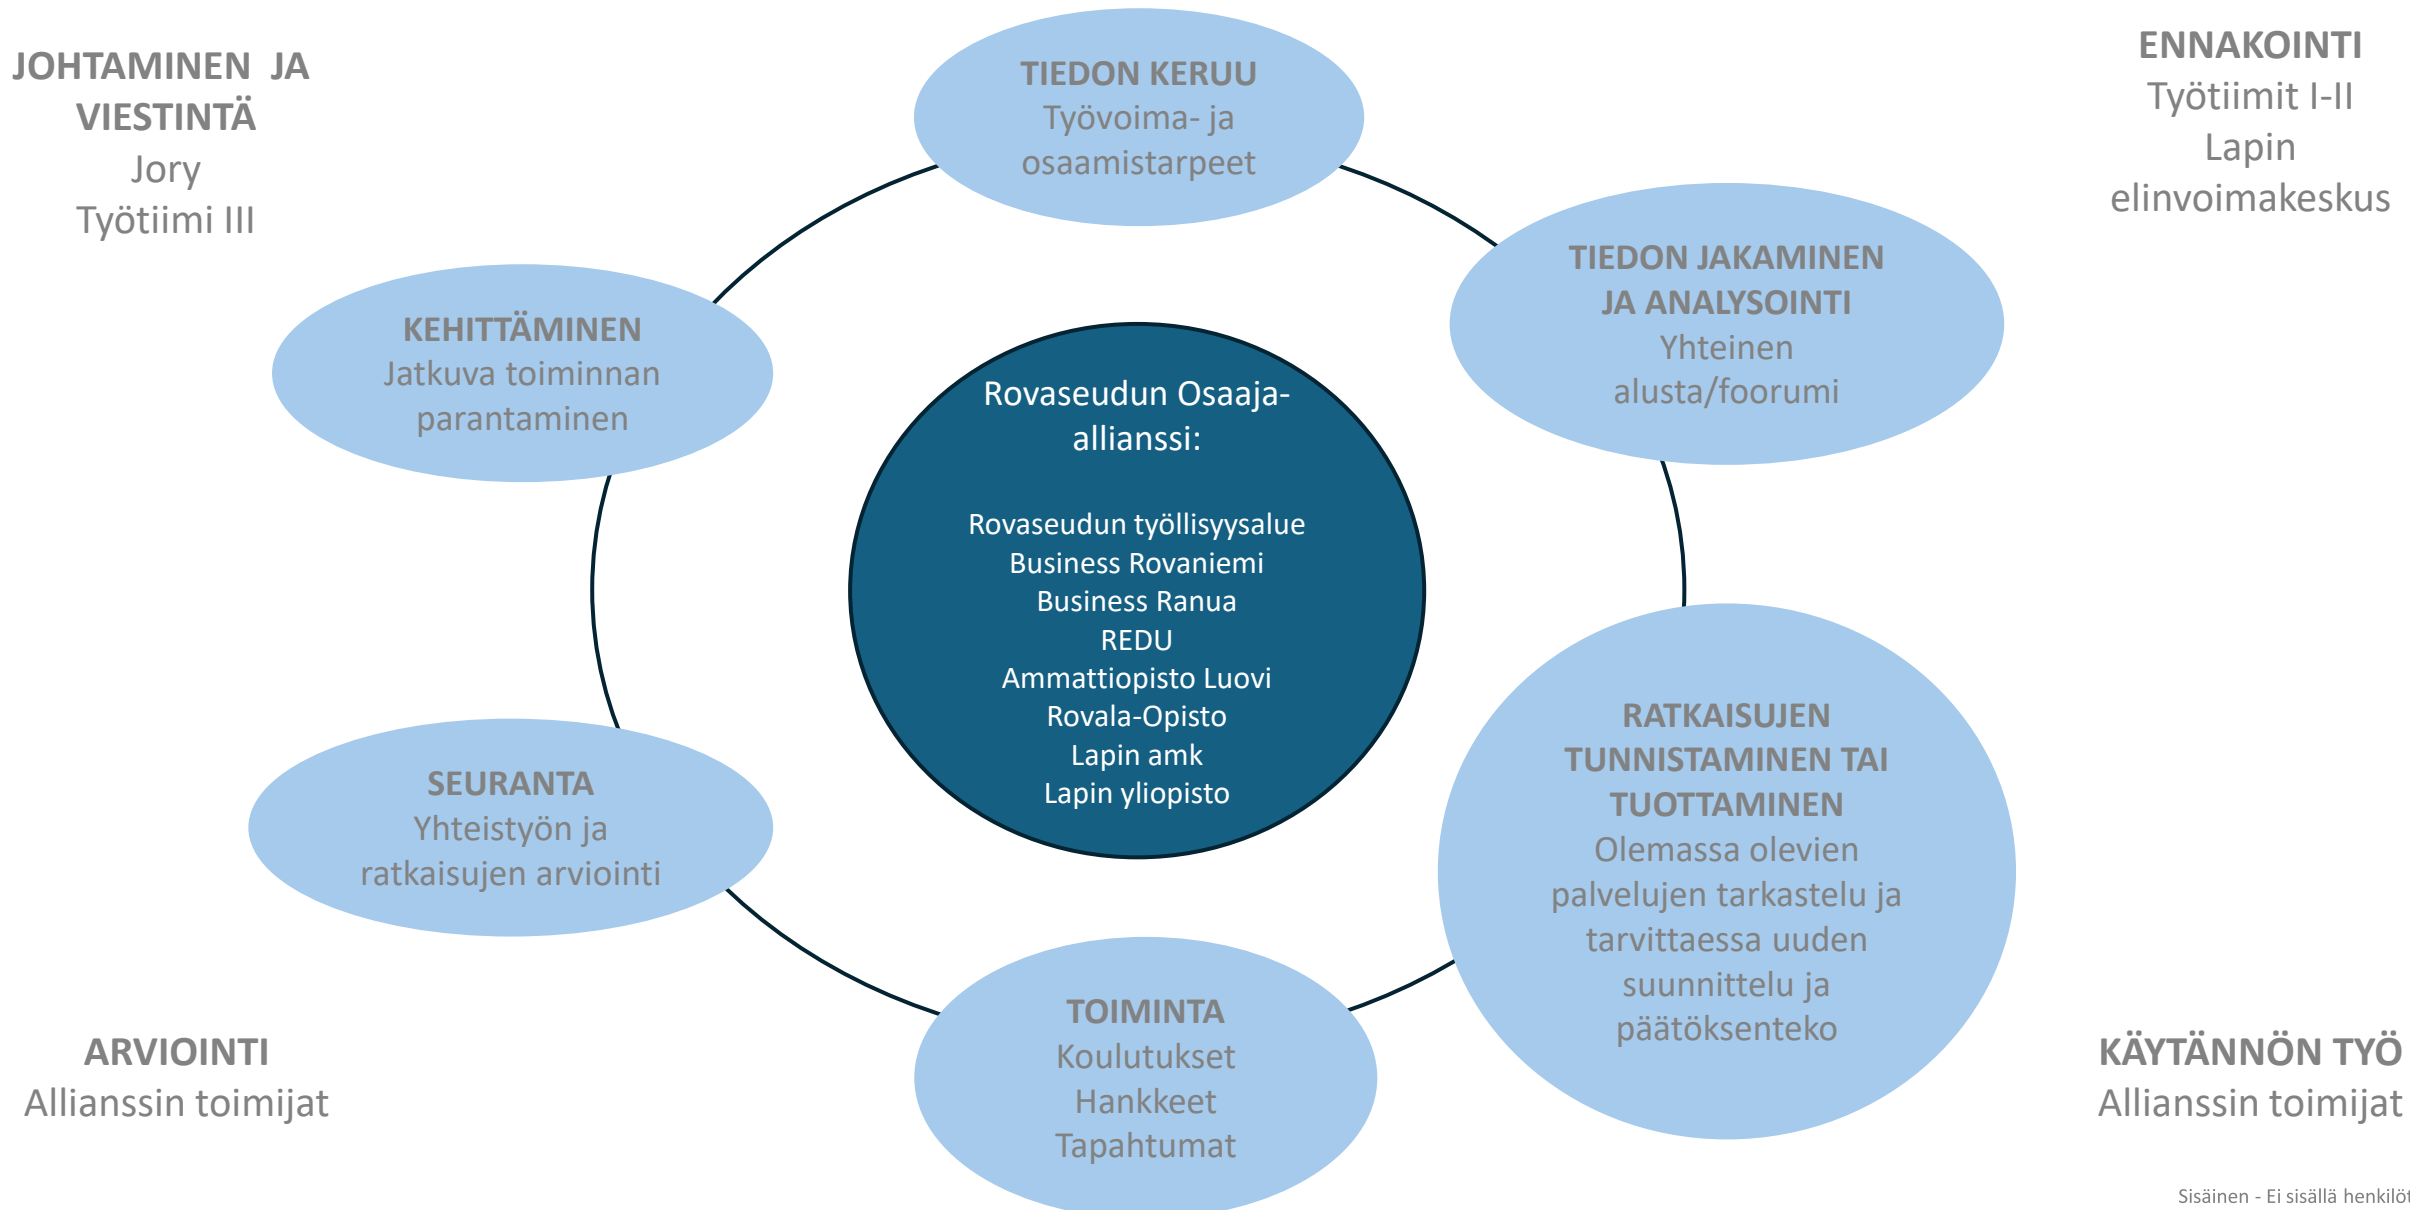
JOHTAMINEN JA VIESTINTÄ
Jory
Työtiimi III

TIEDON KERUU
Työvoima- ja osaamistarpeet

ENNAKOINTI
Työtiimit I-II
Lapin elinvoimakeskus

KEHITTÄMINEN
Jatkuva toiminnan parantaminen

TIEDON JAKAMINEN JA ANALYSOINTI
Yhteinen alusta/foorumi

Rovaseudun Osaaja-allianssi:

Rovaseudun työllisyysalue
Business Rovaniemi
Business Ranua
REDU
Ammattiopisto Luovi
Rovala-Opisto
Lapin amk
Lapin yliopisto

SEURANTA
Yhteistyön ja ratkaisujen arviointi

RATKAISUJEN TUNNISTAMINEN TAI TUOTTAMINEN
Olemassa olevien palvelujen tarkastelu ja tarvittaessa uuden suunnittelu ja päätöksenteko

TOIMINTA
Koulutukset
Hankkeet
Tapahtumat

ARVIOINTI
Allianssin toimijat

KÄYTÄNNÖN TYÖ
Allianssin toimijat

Sisäinen - Ei sisällä henkilöt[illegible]